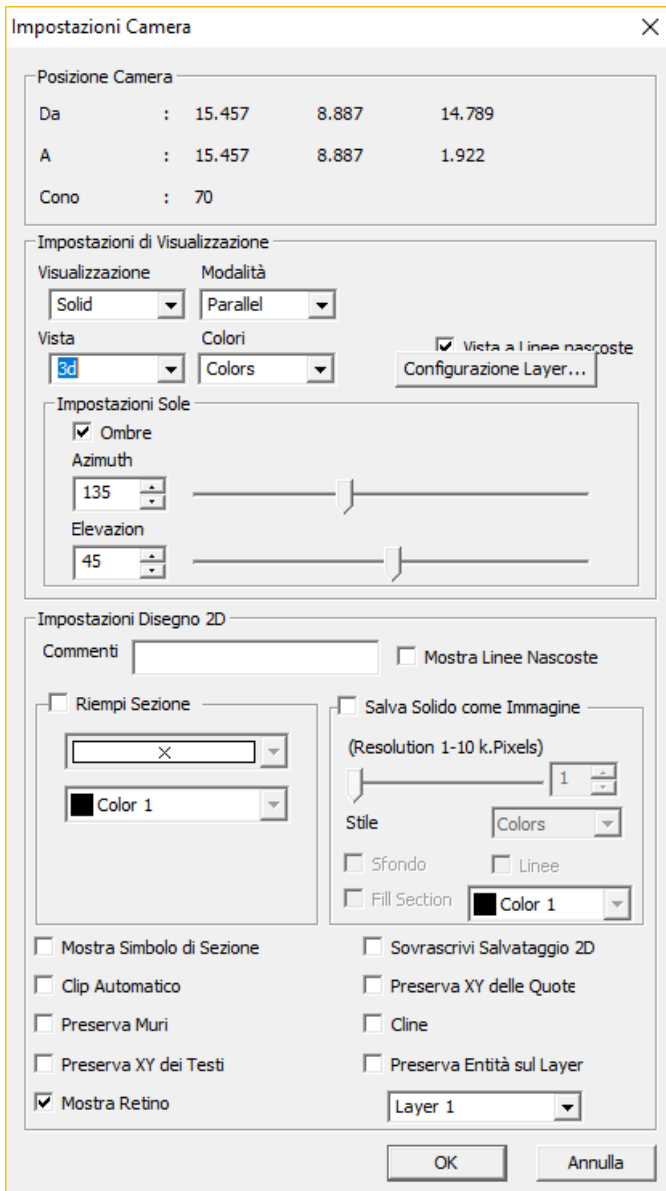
Impostazioni Camera

Posizione Camera

Da : 15.457 8.887 14.789

A : 15.457 8.887 1.922

Cono : 70

Impostazioni di Visualizzazione

Visualizzazione
Solid

Modalità
Parallel

Vista
3d

Colori
Colors

Vista a Linee nascoste

Configurazione Layer...

Impostazioni Sole

Ombre

Azimuth
135

Elevazion
45

Impostazioni Disegno 2D

Commenti

Mostra Linee Nascoste

Riempi Sezione

Color 1

Salva Solido come Immagine

(Resolution 1-10 k.Pixels)

1

Stile
Colors

Sfondo

Linee

Fill Section

Color 1

Mostra Simbolo di Sezione

Sovrascrivi Salvataggio 2D

Clip Automatico

Preserva XY delle Quote

Preserva Muri

Cline

Preserva XY dei Testi

Preserva Entità sul Layer

Mostra Retino

Layer 1

OK

Annulla